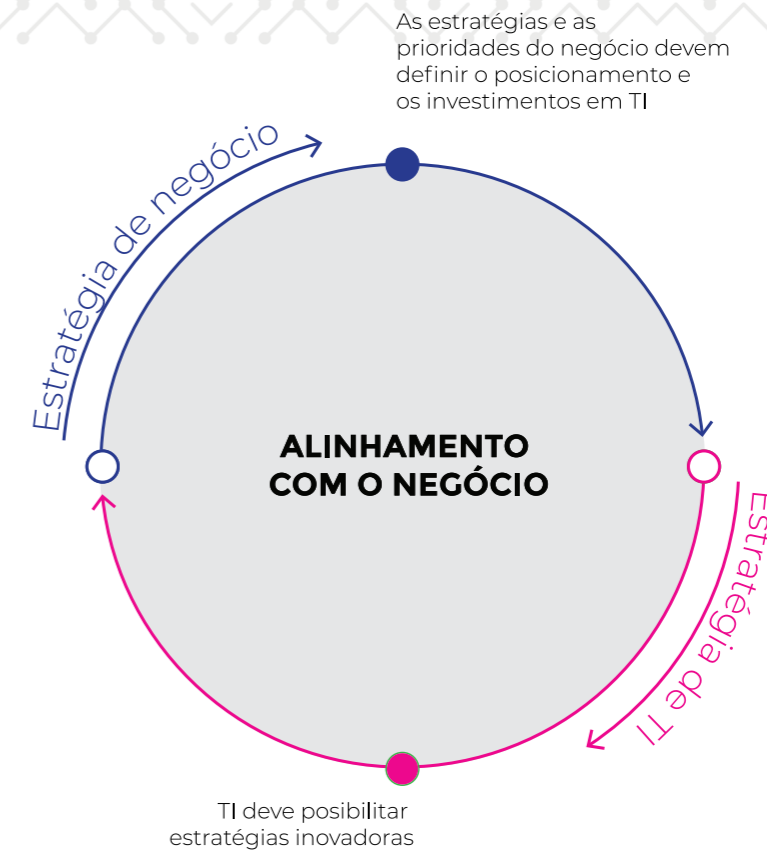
As estratégias e as prioridades do negócio devem definir o posicionamento e os investimentos em TI

Estratégia de negócio

ALINHAMENTO COM O NEGÓCIO

Estratégia de TI

TI deve posibilitar estratégias inovadoras